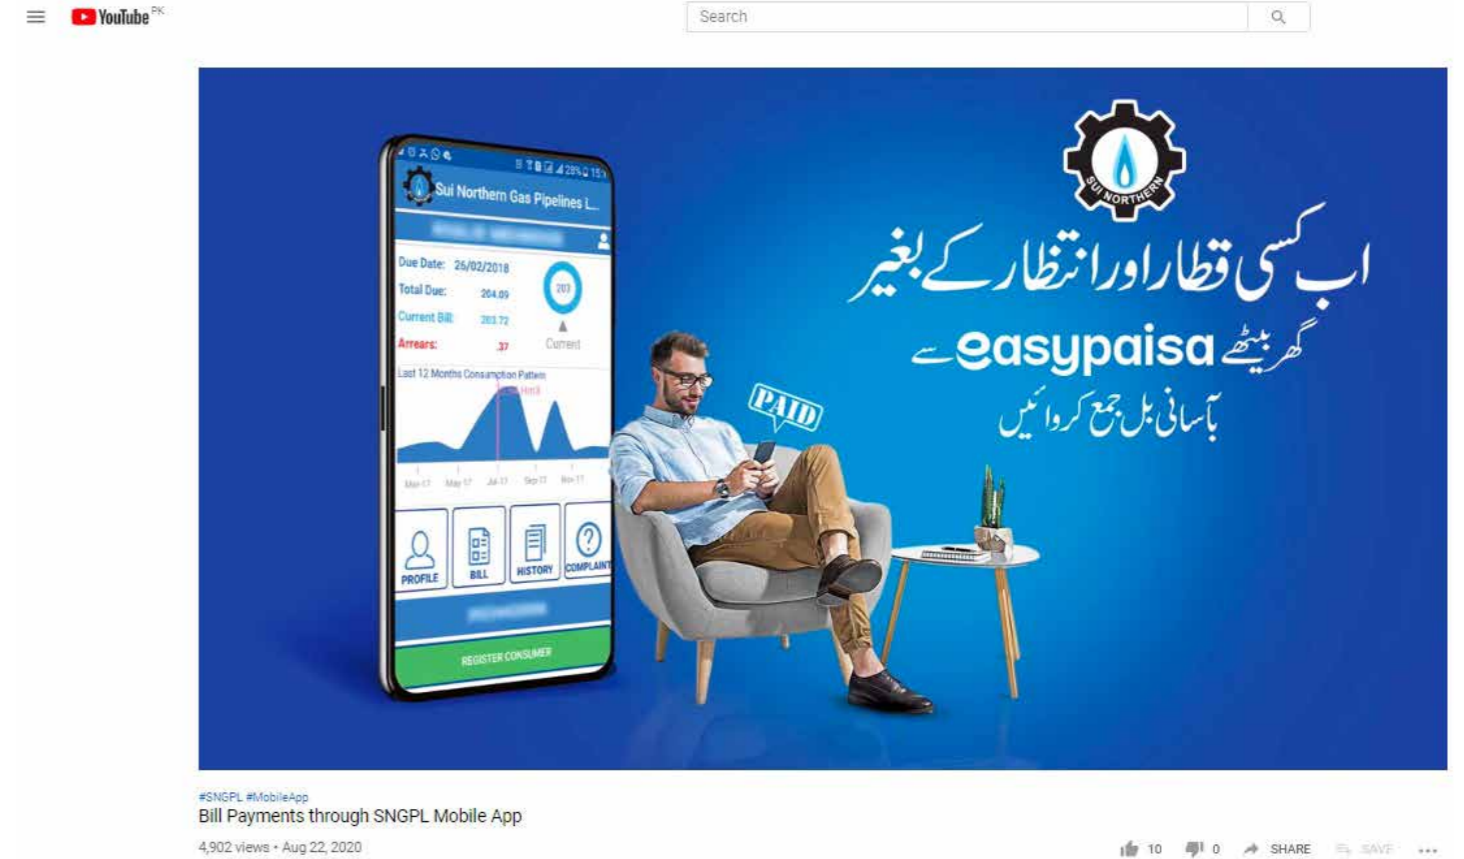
YouTube PK

Search

Sui Northern Gas Pipelines L...

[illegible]

Due Date: 26/02/2018
Total Due: 204.09
Current Bill: 203.72
Arrears: .37

203
Current

Last 12 Months Consumption Pattern

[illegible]

PROFILE
BILL
HISTORY
COMPLAINT

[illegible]

REGISTER CONSUMER

SUI NORTHERN

اب کسی قطار اور انتظار کے بغیر
گھر بیٹھے easypaisa سے
باآسانی بل جمع کروائیں

PAID

#SNGPL #MobileApp
Bill Payments through SNGPL Mobile App
4,902 views • Aug 22, 2020

10
0
SHARE
SAVE
...